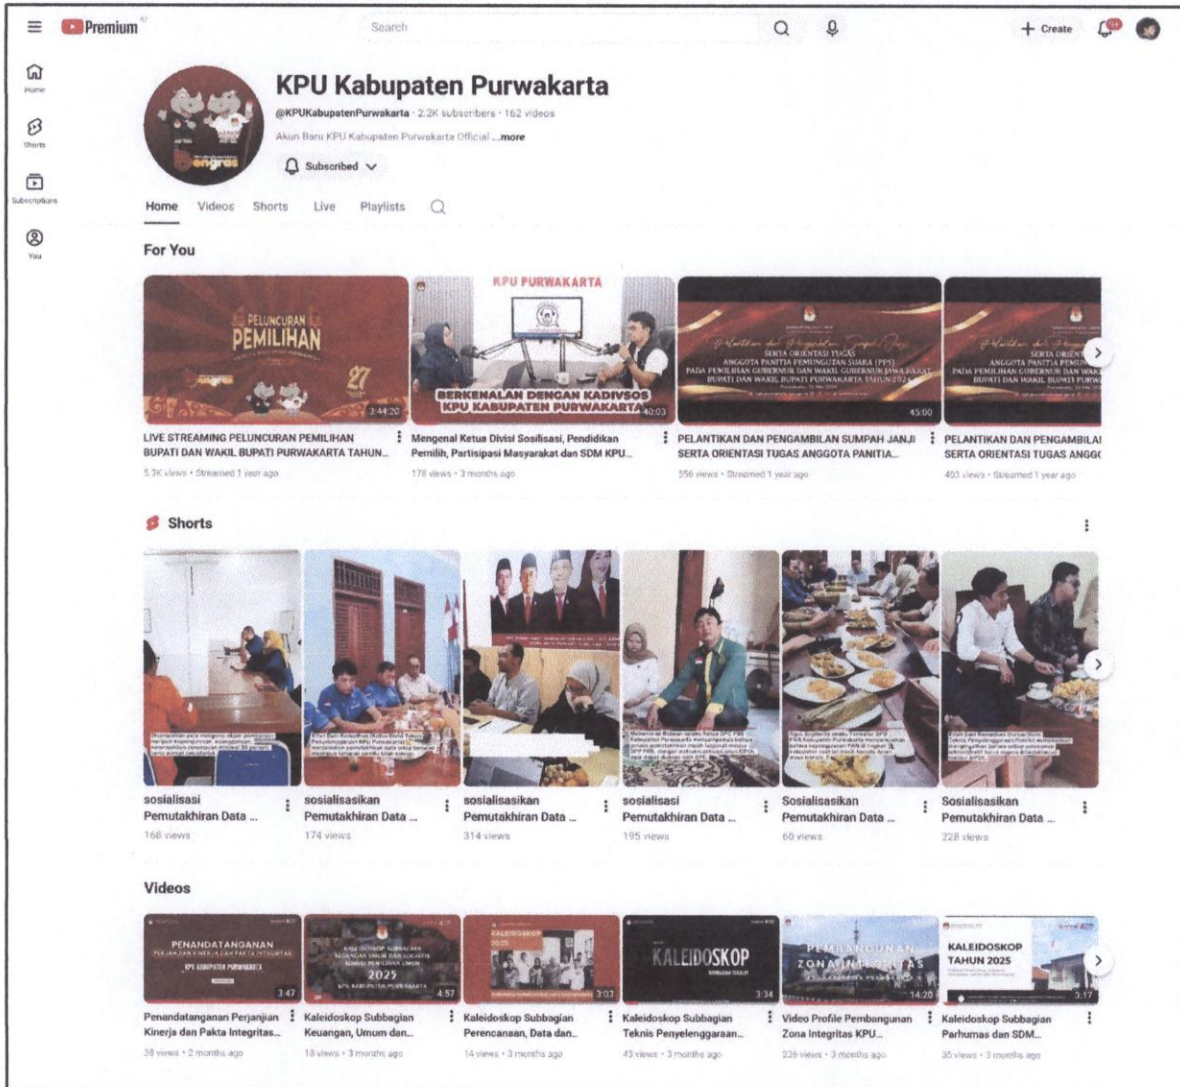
Premium

Search

+ Create

Home

Shorts

Subscriptions

You

KPU Kabupaten Purwakarta

@KPUKabupatenPurwakarta · 2.2K subscribers · 162 videos

Akun Baru KPU Kabupaten Purwakarta Official ...more

Subscribed

Home Videos Shorts Live Playlists

For You

PELUNCURAN PEMILIHAN

27

3:44:20

LIVE STREAMING PELUNCURAN PEMILIHAN BUPATI DAN WAKIL BUPATI PURWAKARTA TAHUN...

5.3K views · Streamed 1 year ago

KPU PURWAKARTA

BERKENALAN DENGAN KADIVSOS KPU KABUPATEN PURWAKARTA

40:03

Mengenal Ketua Divisi Sosilisasi, Pendidikan Pemilih, Partisipasi Masyarakat dan SDM KPU...

178 views · 3 months ago

SERTA ORIENTASI TUGAS ANGGOTA PANITIA PEMUNGUTAN SUARA (PPS) PADA PEMILIHAN GUBERNUR DAN WAKIL GUBERNUR JAWA BARAT BUPATI DAN WAKIL BUPATI PURWAKARTA TAHUN 2024

45:00

PELANTIKAN DAN PENGAMBILAN SUMPAH JANJI SERTA ORIENTASI TUGAS ANGGOTA PANITIA...

556 views · Streamed 1 year ago

PELANTIKAN DAN PENGAMBILAN SERTA ORIENTASI TUGAS ANGGO

403 views · Streamed 1 year ago

Shorts

sosialisasi Pemutakhiran Data ...

168 views

sosialisasikan Pemutakhiran Data ...

174 views

sosialisasikan Pemutakhiran Data ...

314 views

sosialisasi Pemutakhiran Data ...

195 views

Sosialisasikan Pemutakhiran Data ...

60 views

Sosialisasikan Pemutakhiran Data ...

228 views

Videos

PENANDATANGANAN PERJANJIAN KINERJA DAN PAKTA INTEGRITAS

3:47

Penandatanganan Perjanjian Kinerja dan Pakta Integritas...

38 views · 2 months ago

2025

4:57

Kaleidoskop Subbagian Keuangan, Umum dan...

18 views · 3 months ago

KALEIDOSKOP 2025

3:03

Kaleidoskop Subbagian Perencanaan, Data dan...

14 views · 3 months ago

KALEIDOSKOP

3:34

Kaleidoskop Subbagian Teknis Penyelenggaraan...

43 views · 3 months ago

PEMBANGUNAN ZONA INTEGRITAS

14:20

Video Profile Pembangunan Zona Integritas KPU...

236 views · 3 months ago

KALEIDOSKOP TAHUN 2025

3:17

Kaleidoskop Subbagian Parhumas dan SDM...

35 views · 3 months ago